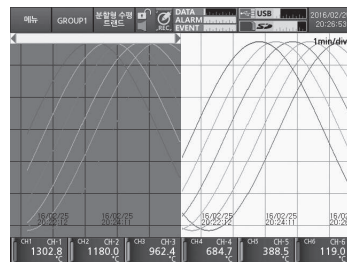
메뉴 GROUP1 분할형 수평 트렌드 REC DATA ALARM EVENT USB SD 2016/02/2 20:26:5

1min/div

16/02/25 20:23:17 16/02/25 20:24:17 16/02/25 20:22:17 16/02/25 20:23:17 16/02/25 20:24:17 16/02

CH1 CH-1 1302.8 °C
CH2 CH-2 1180.0 °C
CH3 CH-3 962.4 °C
CH4 CH-4 684.7 °C
CH5 CH-5 388.5 °C
CH6 CH-6 119.0 °C